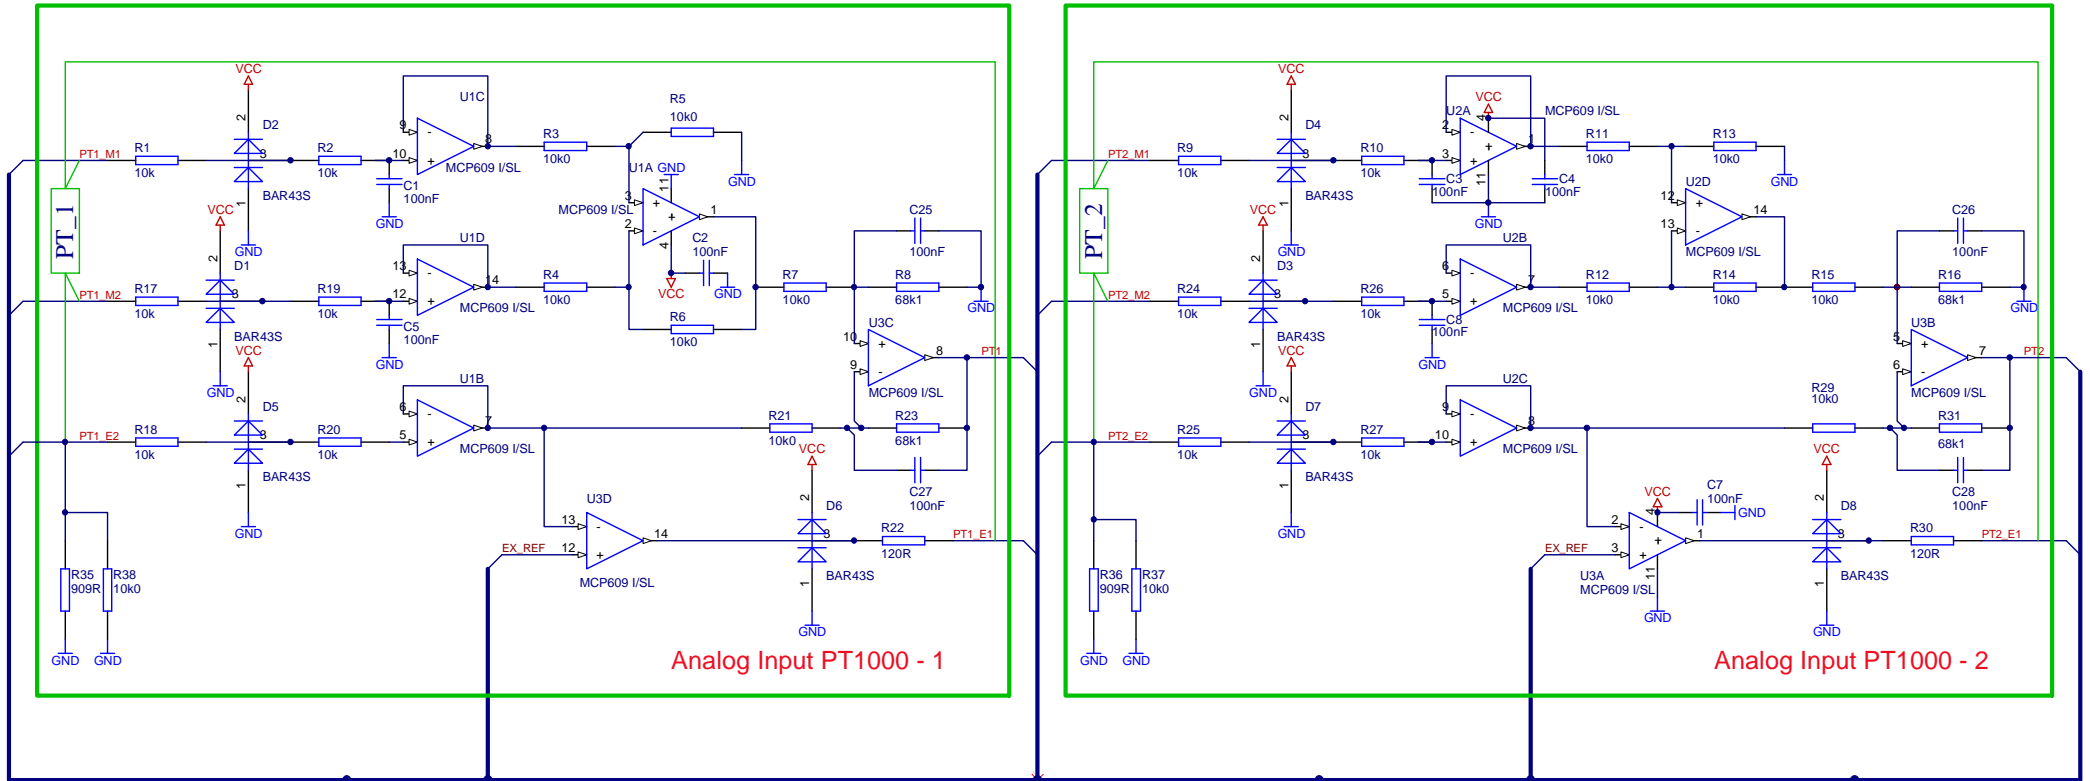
VCC
D2
U1C
R5
10k0
PT1_M1
R1
10k
R2
10k
C1
100nF
BAR43S
MCP609 I/SL
R3
10k0
U1A GND
GND
PT_1
VCC
D1
GND
U1D
MCP609 I/SL
C2
100nF
C25
100nF
PT1_M2
R17
10k
R19
10k
C5
100nF
BAR43S
MCP609 I/SL
R4
10k0
VCC
GND
R7
10k0
R8
68k1
GND
VCC
R6
10k0
U3C
PT1
D5
U1B
MCP609 I/SL
PT1_E2
R18
10k
R20
10k
BAR43S
MCP609 I/SL
R21
10k0
R23
68k1
VCC
C27
100nF
GND
U3D
D6
R22
120R
PT1_E1
EX_REF
MCP609 I/SL
BAR43S
R35
909R
R38
10k0
GND
GND
GND
Analog Input PT1000 - 1

VCC
D4
U2A
VCC
MCP609 I/SL
PT2_M1
R9
10k
R10
10k
C3
100nF
C4
100nF
R11
10k0
R13
10k0
GND
BAR43S
GND
GND
PT_2
VCC
D3
U2D
MCP609 I/SL
U2B
C26
100nF
PT2_M2
R24
10k
R26
10k
C8
100nF
MCP609 I/SL
R12
10k0
R14
10k0
R15
10k0
R16
68k1
GND
BAR43S
VCC
GND
U3B
PT2
D7
U2C
MCP609 I/SL
R29
10k0
R31
68k1
PT2_E2
R25
10k
R27
10k
BAR43S
MCP609 I/SL
C28
100nF
VCC
C7
100nF
GND
VCC
D8
R30
120R
PT2_E1
EX_REF
U3A
MCP609 I/SL
BAR43S
GND
GND
R36
909R
R37
10k0
GND
GND
Analog Input PT1000 - 2